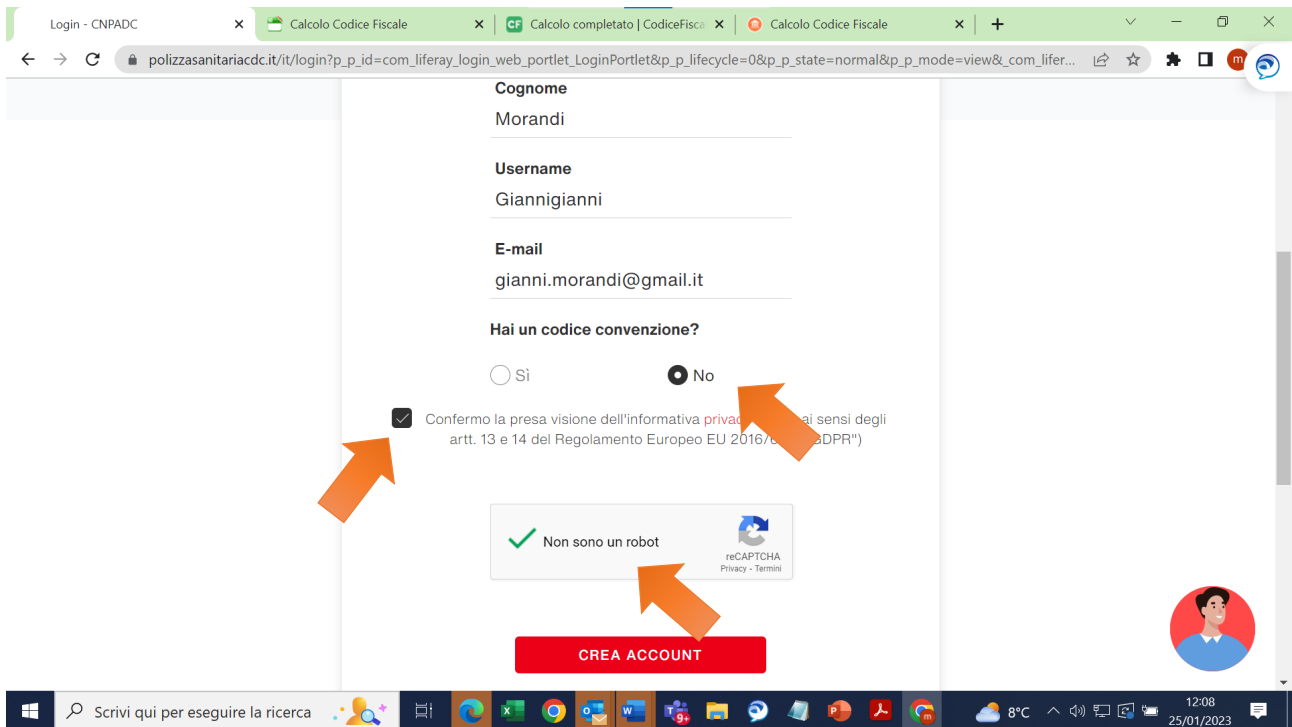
Login - CNPADC | Calcolo Codice Fiscale | Calcolo completato | CodiceFisca | Calcolo Codice Fiscale

polizzasanitariacdc.it/it/login?p_p_id=com_liferay_login_web_portlet_LoginPortlet&p_p_lifecycle=0&p_p_state=normal&p_p_mode=view&_com_lifer...

Cognome
Morandi

Username
Giannigianni

E-mail
gianni.morandi@gmail.it

Hai un codice convenzione?

Sì
No

Confermo la presa visione dell'informativa privac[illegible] ai sensi degli artt. 13 e 14 del Regolamento Europeo EU 2016/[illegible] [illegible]DPR")

Non sono un robot
reCAPTCHA
Privacy - Termini

CREA ACCOUNT

Scrivi qui per eseguire la ricerca
8°C
12:08
25/01/2023